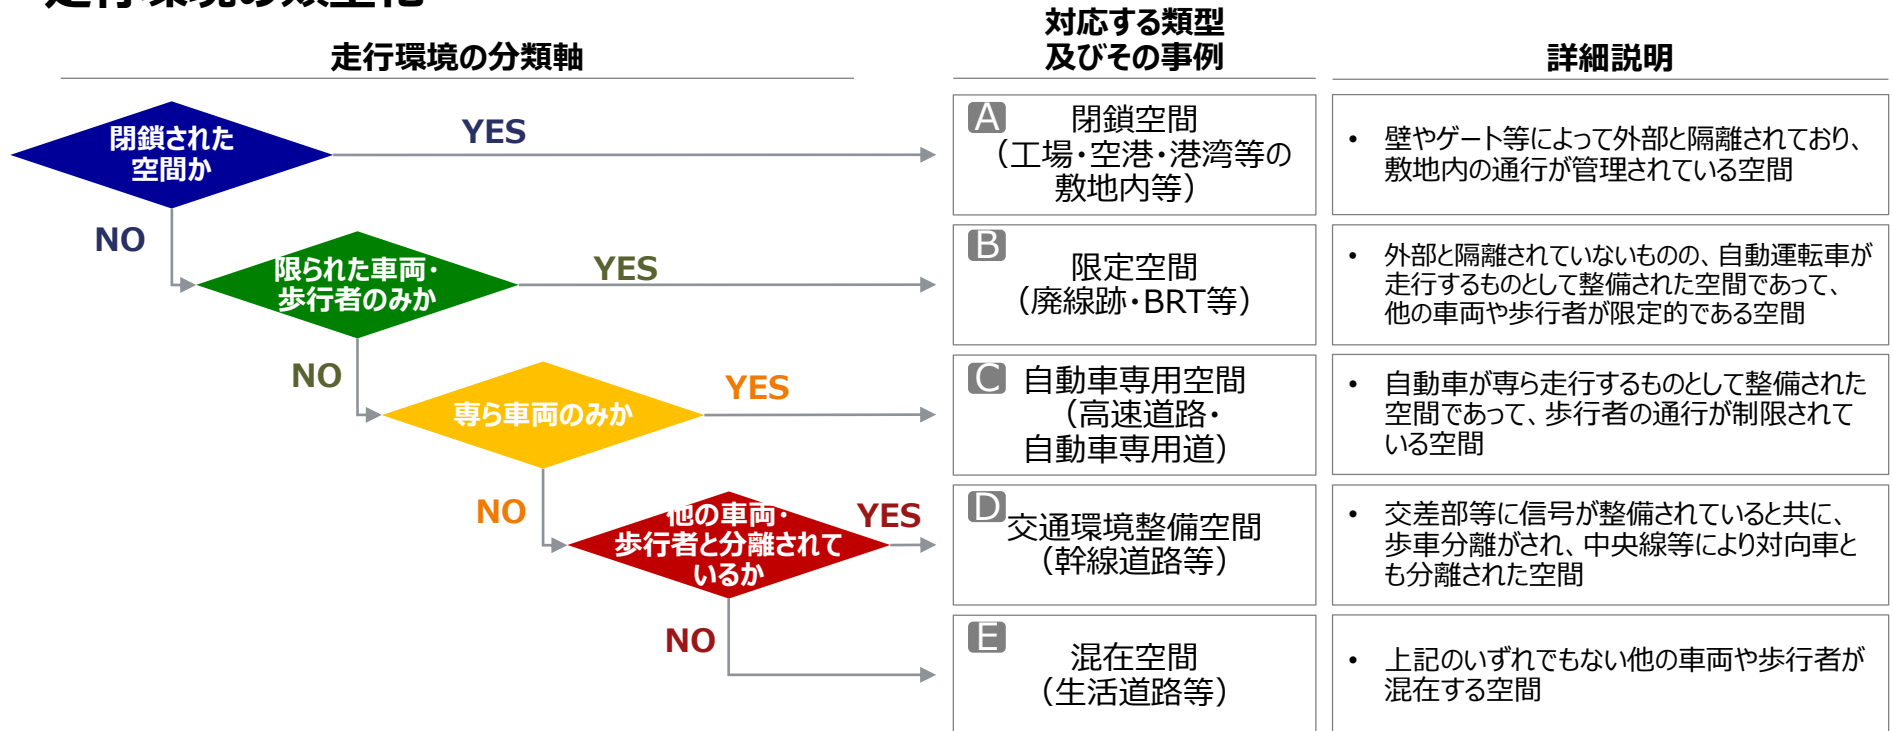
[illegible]

走行環境の分類軸

対応する類型
及びその事例

詳細説明

閉鎖された空間か

YES

NO

限られた車両・歩行者のみか

YES

NO

専ら車両のみか

YES

NO

他の車両・歩行者と分離されているか

YES

NO

A 閉鎖空間
（工場・空港・港湾等の敷地内等）

• 壁やゲート等によって外部と隔離されており、敷地内の通行が管理されている空間

B 限定空間
（廃線跡・BRT等）

• 外部と隔離されていないものの、自動運転車が走行するものとして整備された空間であって、他の車両や歩行者が限定的である空間

C 自動車専用空間
（高速道路・自動車専用道）

• 自動車が専ら走行するものとして整備された空間であって、歩行者の通行が制限されている空間

D 交通環境整備空間
（幹線道路等）

• 交差部等に信号が整備されていると共に、歩車分離がされ、中央線等により対向車とも分離された空間

E 混在空間
（生活道路等）

• 上記のいずれでもない他の車両や歩行者が混在する空間